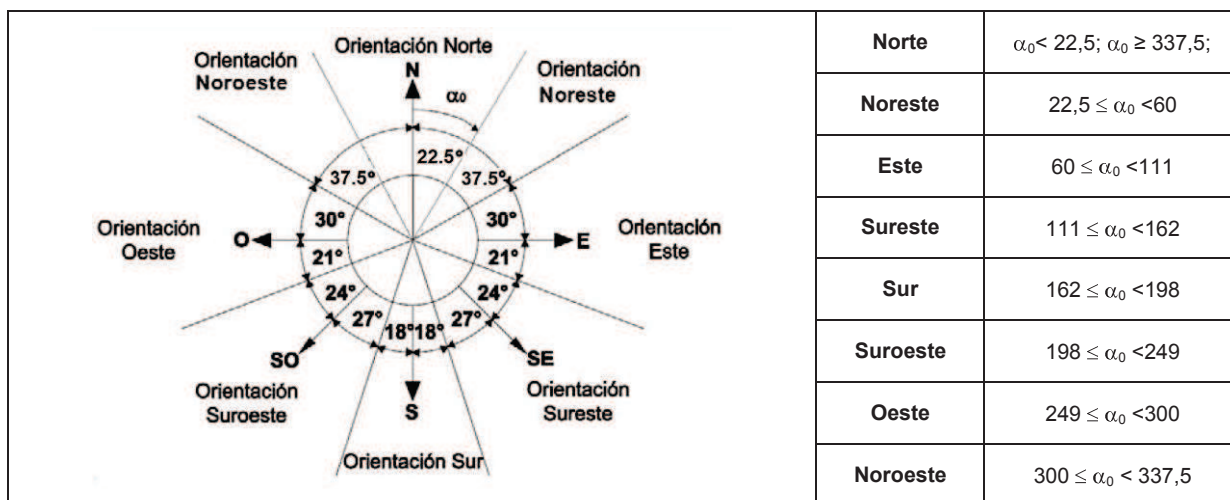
Orientación Norte
Orientación Noroeste
N
$\alpha_0$
Orientación Noreste
22.5°
37.5°
37.5°
30°
30°
Orientación Oeste
O
21°
21°
E
Orientación Este
24°
24°
27°
18°
18°
27°
SO
SE
Orientación Suroeste
S
Orientación Sureste
Orientación Sur

| Norte | $\alpha_0$< 22,5; $\alpha_0$ ≥ 337,5; |
|---|---|
| Noreste | 22,5 ≤ $\alpha_0$ <60 |
| Este | 60 ≤ $\alpha_0$ <111 |
| Sureste | 111 ≤ $\alpha_0$ <162 |
| Sur | 162 ≤ $\alpha_0$ <198 |
| Suroeste | 198 ≤ $\alpha_0$ <249 |
| Oeste | 249 ≤ $\alpha_0$ <300 |
| Noroeste | 300 ≤ $\alpha_0$ < 337,5 |